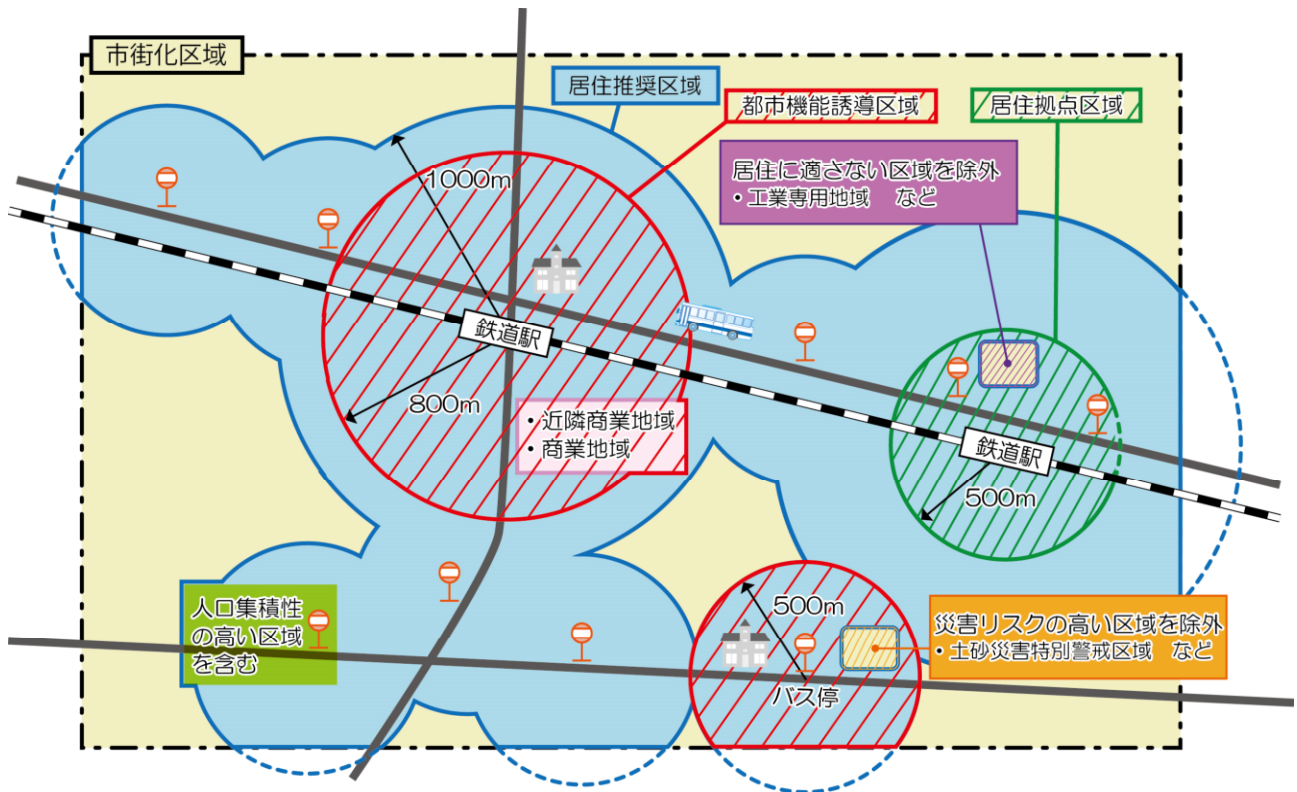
市街化区域

居住推奨区域

都市機能誘導区域

居住拠点区域

居住に適さない区域を除外
• 工業専用地域　など

1000m

鉄道駅

800m

• 近隣商業地域
• 商業地域

鉄道駅

500m

500m

人口集積性の高い区域を含む

災害リスクの高い区域を除外
• 土砂災害特別警戒区域　など

バス停